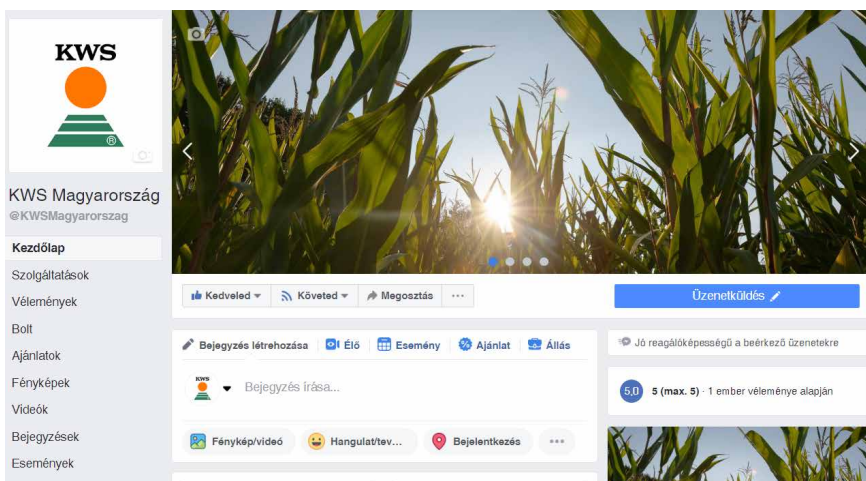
KWS

KWS Magyarország
@KWSMagyarorszag

Kezdőlap
Szolgáltatások
Vélemények
Bolt
Ajánlatok
Fényképek
Videók
Bejegyzések
Események

Kedveled
Követed
Megosztás
···

Üzenetküldés

Bejegyzés létrehozása
Élő
Esemény
Ajánlat
Állás

KWS
Bejegyzés írása...

Fénykép/videó
Hangulat/tev...
Bejelentkezés
···

Jó reagálóképességű a beérkező üzenetekre

5,0
5 (max. 5) · 1 ember véleménye alapján